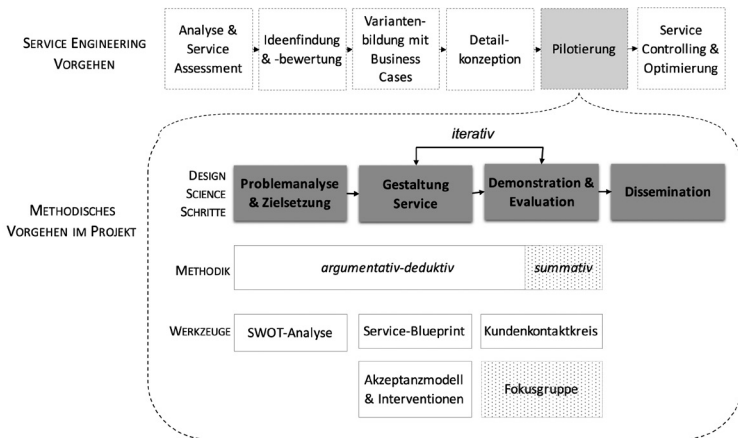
SERVICE ENGINEERING VORGEHEN

Analyse & Service Assessment

Ideenfindung & -bewertung

Variantenbildung mit Business Cases

Detailkonzeption

Pilotierung

Service Controlling & Optimierung

METHODISCHES VORGEHEN IM PROJEKT

iterativ

DESIGN SCIENCE SCHRITTE

Problemanalyse & Zielsetzung

Gestaltung Service

Demonstration & Evaluation

Dissemination

METHODIK

argumentativ-deduktiv

summativ

WERKZEUGE

SWOT-Analyse

Service-Blueprint

Kundenkontaktkreis

Akzeptanzmodell & Interventionen

Fokusgruppe